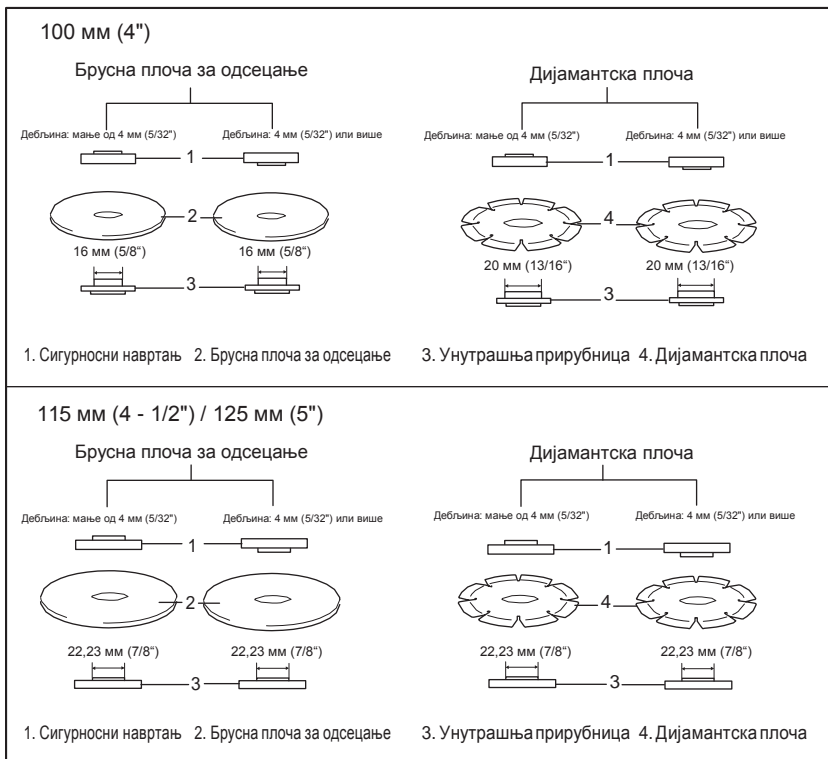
100 мм (4")

Брусна плоча за одсецање

Дебљина: мање од 4 мм (5/32")

Дебљина: 4 мм (5/32") или више

1

2

16 мм (5/8")

16 мм (5/8")

3

Дијамантска плоча

Дебљина: мање од 4 мм (5/32")

Дебљина: 4 мм (5/32") или више

1

4

20 мм (13/16")

20 мм (13/16")

3

1. Сигурносни навртањ 2. Брусна плоча за одсецање 3. Унутрашња прирубница 4. Дијамантска плоча

115 мм (4 - 1/2") / 125 мм (5")

Брусна плоча за одсецање

Дебљина: мање од 4 мм (5/32")

Дебљина: 4 мм (5/32") или више

1

2

22,23 мм (7/8")

22,23 мм (7/8")

3

Дијамантска плоча

Дебљина: мање од 4 мм (5/32")

Дебљина: 4 мм (5/32") или више

1

4

22,23 мм (7/8")

22,23 мм (7/8")

3

1. Сигурносни навртањ 2. Брусна плоча за одсецање 3. Унутрашња прирубница 4. Дијамантска плоча